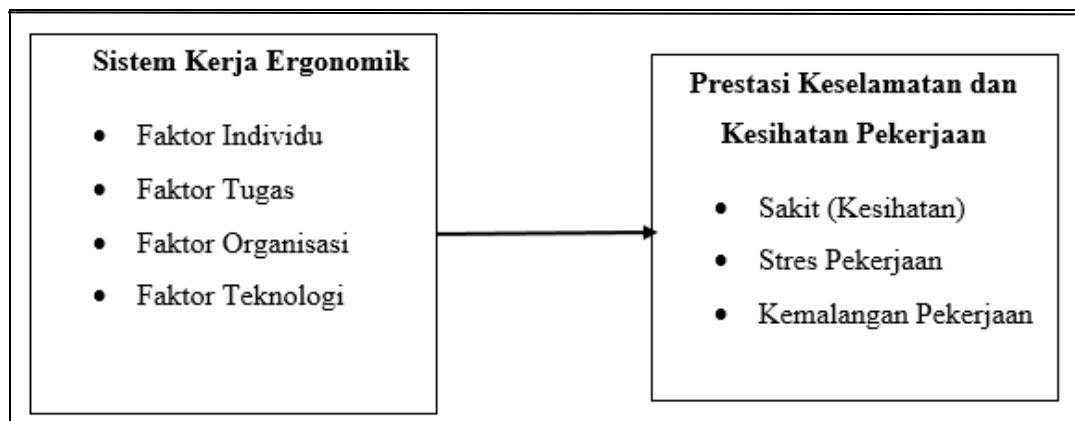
**Sistem Kerja Ergonomik**

- Faktor Individu
- Faktor Tugas
- Faktor Organisasi
- Faktor Teknologi

**Prestasi Keselamatan dan Kesihatan Pekerjaan**

- Sakit (Kesihatan)
- Stres Pekerjaan
- Kemalangan Pekerjaan